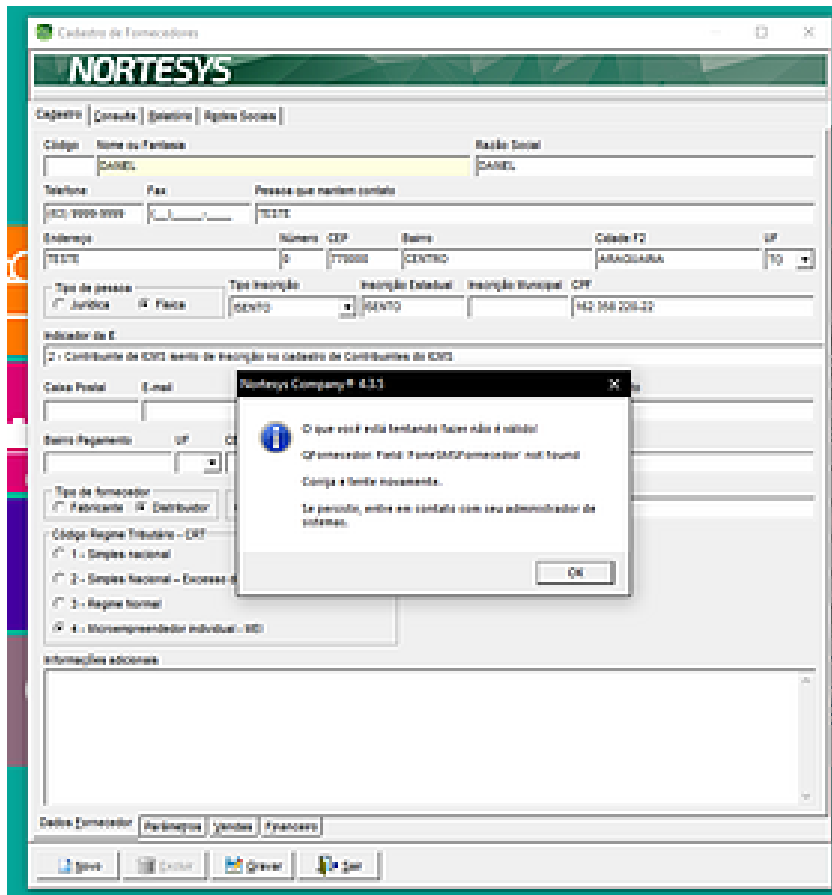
Cadastro de Fornecedores

NORTESYS

Cadastro | Consulta | Relatório | Rápidas Sociais

Código | Nome ou Fantasia | Razão Social
DANIEL | DANIEL

Telefone | Fax | Pessoa que mantem contato
(63) 9999-9999 | (__)____-____ | TESTE

Endereço | Número | CEP | Bairro | Cidade F2 | UF
TESTE | 0 | 770000 | CENTRO | ARAGUAINA | TO

Tipo de pessoa
Jurídica
Física

Tipo Inscrição | Inscrição Estadual | Inscrição Municipal | CPF
ISENTO | ISENTO | | 962.358.228-22

Indicador da IE
2 - Contribuinte de ICMS isento de inscrição no cadastro de Contribuintes do ICMS

Caixa Postal | E-mail

Bairro Pagamento | UF

Tipo de fornecedor
Fabricante
Distribuidor

Código Regime Tributário - CRT
1 - Simples nacional
2 - Simples Nacional – Excesso d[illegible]
3 - Regime Normal
4 - Microempreendedor individual - MEI

Informações adicionais

Dados Fornecedor | Parâmetros | Vendas | Financeiro

Novo | Excluir | Gravar | Sair

Nortesys Company® 4.1.1

O que você está tentando fazer não é válido!

QFornecedor: Field 'FornecSMSFornecedor' not found.

Corrija e tente novamente.

Se persistir, entre em contato com seu administrador de sistemas.

OK